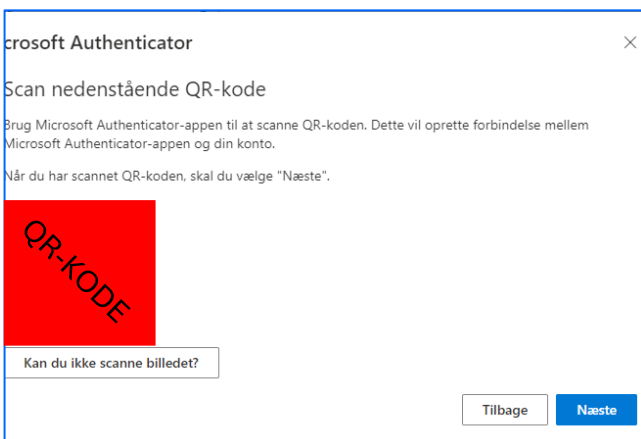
crosoft Authenticator

×

Scan nedenstående QR-kode

Brug Microsoft Authenticator-appen til at scanne QR-koden. Dette vil oprette forbindelse mellem Microsoft Authenticator-appen og din konto.

Når du har scannet QR-koden, skal du vælge "Næste".

QR-KODE

Kan du ikke scanne billedet?

Tilbage

Næste